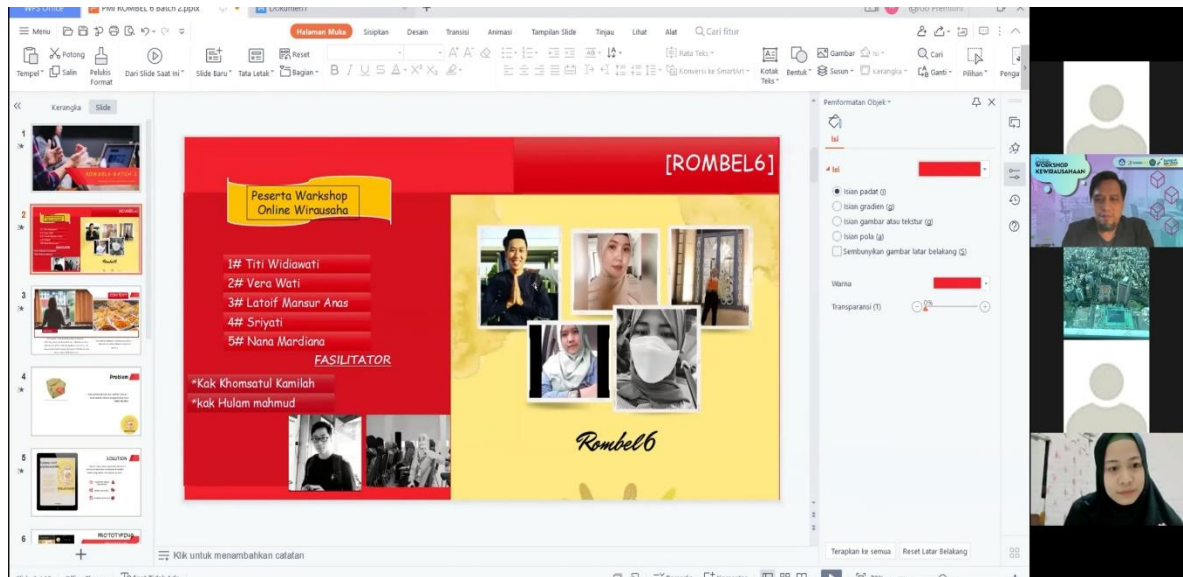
WPS Office PMI ROMBEL 6 Batch 2.pptx Dokumen

Menu

Halaman Muka Sisipkan Desain Transisi Animasi Tampilan Slide Tinjau Lihat Alat Cari fitur

Tempel Potong Salin Pelukis Format Dari Slide Saat Ini Slide Baru Tata Letak Reset Bagian Kotak Teks Bentuk Gambar Susun Cari Ganti Pilihan

Kerangka Slide

1
2
3
4
5
6

ROMBEL 6 BATCH 2

Problem

SOLUTION

PROTOTIPENa

Peserta Warkshop Online Wirausaha

[ROMBEL6]

1# Titi Widiawati
2# Vera Wati
3# Latoif Mansur Anas
4# Sriyati
5# Nana Mardiana

FASILITATOR

*Kak Khomsatul Kamilah
*kak Hulam mahmud

Rombel6

Klik untuk menambahkan catatan

Pemformatan Objek

Isi

Isi

Isian padat
Isian gradien
Isian gambar atau tekstur
Isian pola
Sembunyikan gambar latar belakang

Warna

Transparansi 0%

Terapkan ke semua Reset Latar Belakang

WORKSHOP KEWIRAUSAHAAN